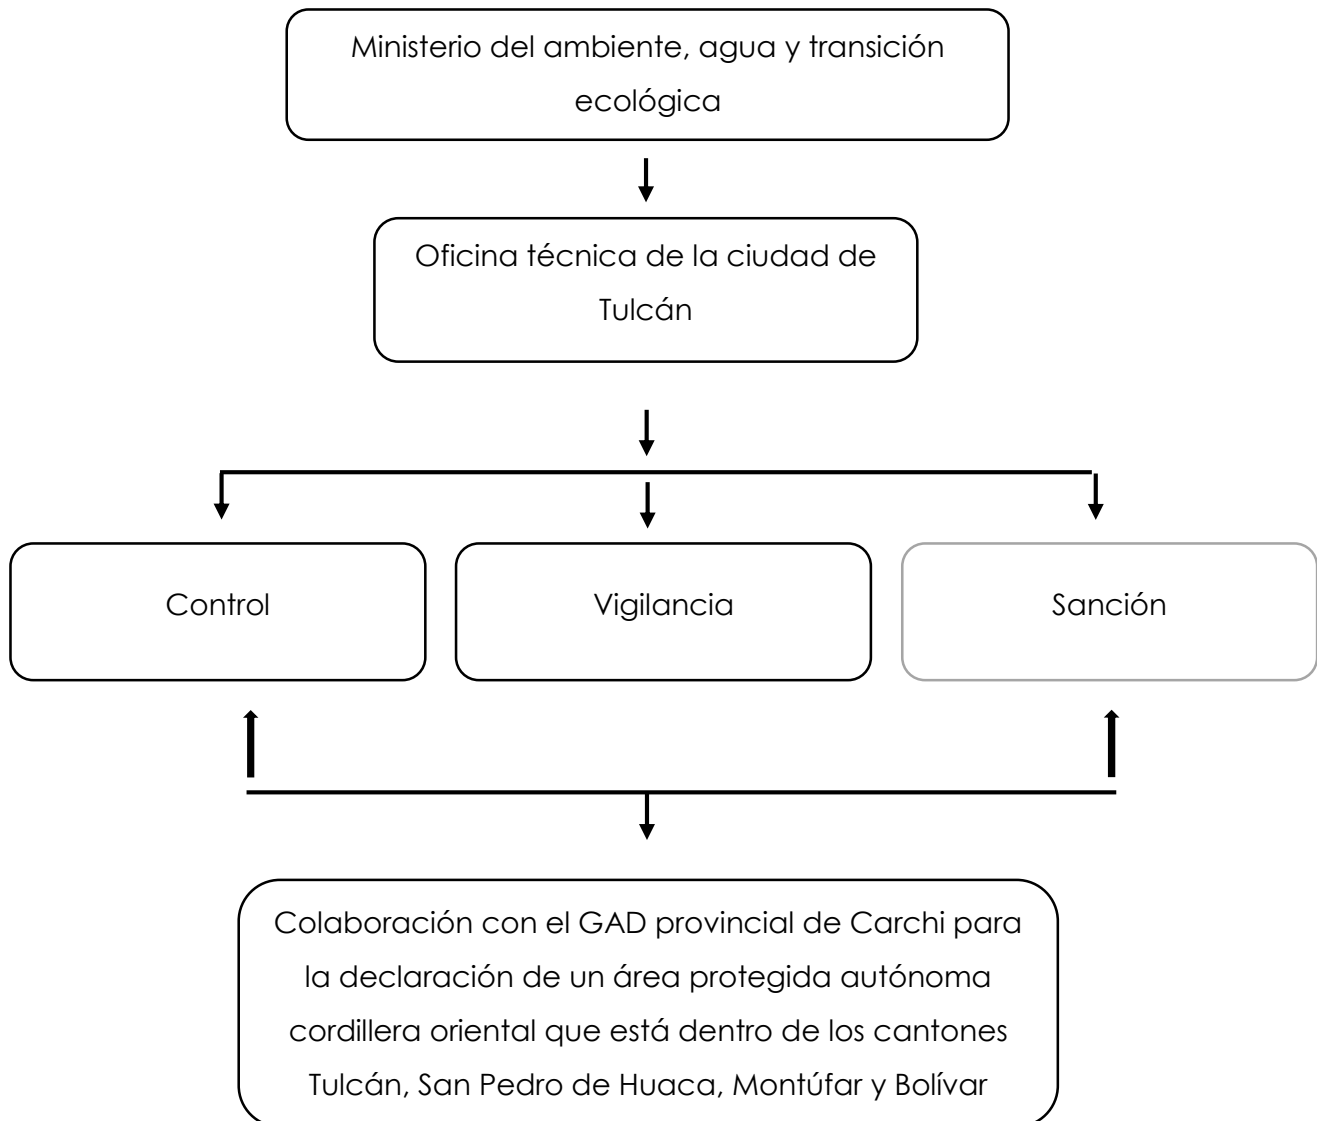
Ministerio del ambiente, agua y transición ecológica

Oficina técnica de la ciudad de Tulcán

Control

Vigilancia

Sanción

Colaboración con el GAD provincial de Carchi para la declaración de un área protegida autónoma cordillera oriental que está dentro de los cantones Tulcán, San Pedro de Huaca, Montúfar y Bolívar